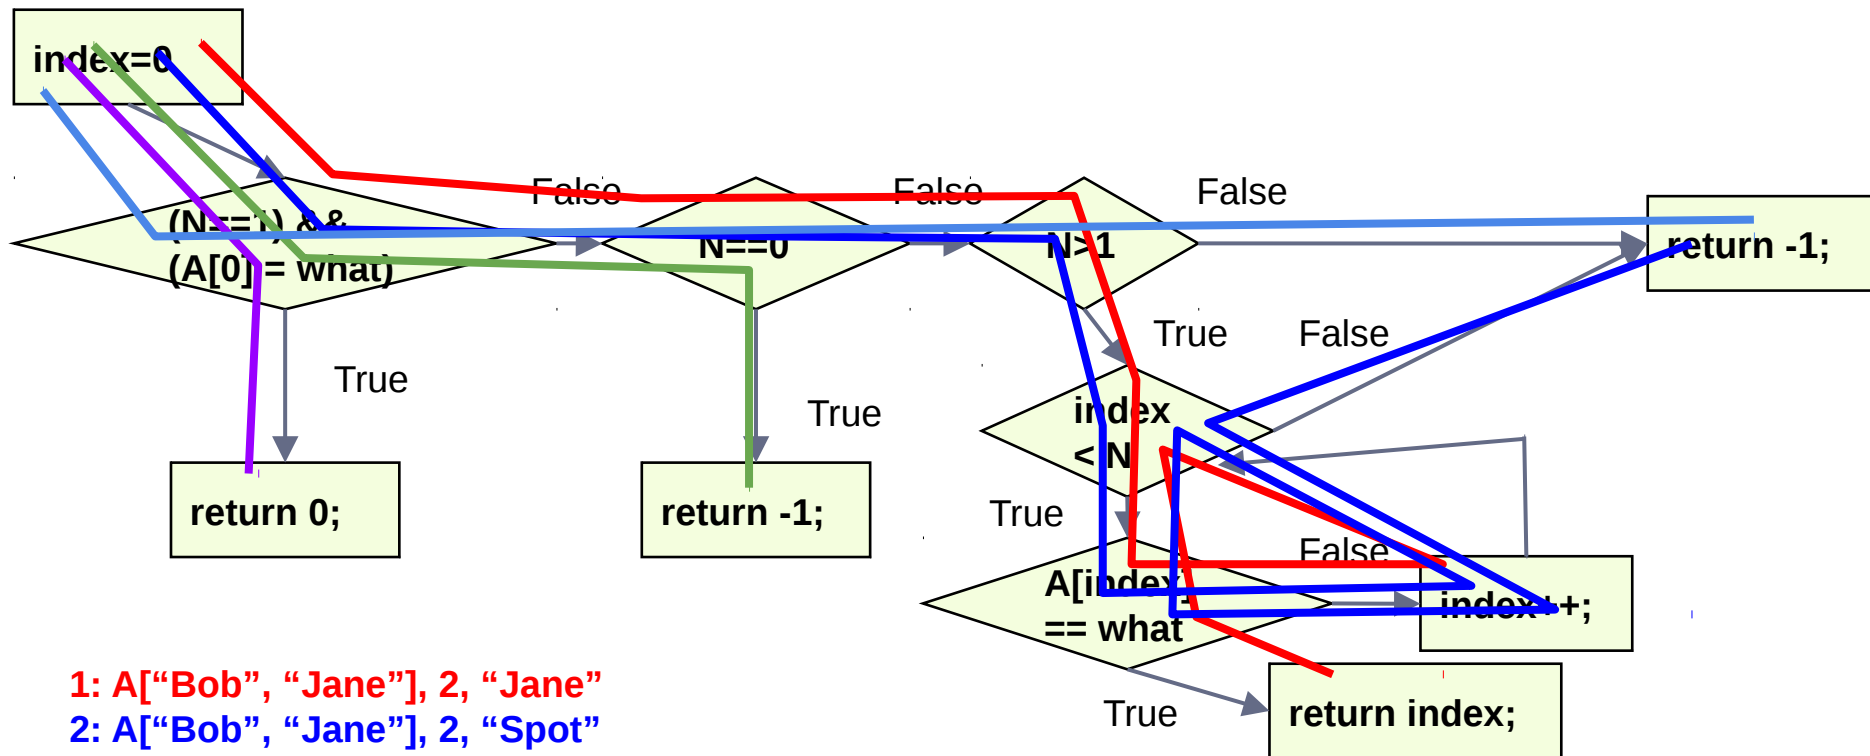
index=0

(N==1) &&
(A[0] = what)

False

N==0

False

N>1

False

return -1;

True

True

True

False

index
< N

return 0;

return -1;

True

False

A[index]
== what

index++;

True

return index;

1: A[“Bob”, “Jane”], 2, “Jane”
2: A[“Bob”, “Jane”], 2, “Spot”